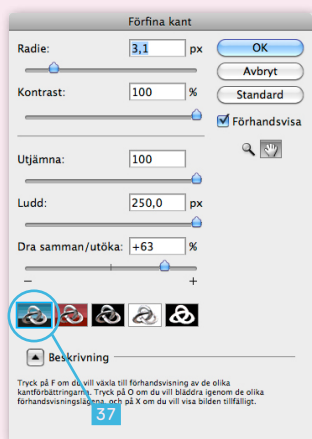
Förfina kant

Radie: 3,1 px

Kontrast: 100 %

Utjämna: 100

Ludd: 250,0 px

Dra samman/utöka: +63 %

–

+

OK

Avbryt

Standard

Förhandsvisa

Beskrivning

Tryck på F om du vill växla till förhandsvisning av de olika kantförbättringarna. Tryck på O om du vill bläddra igenom de olika förhandsvisningslägena, och på X om du vill visa bilden tillfälligt.

37